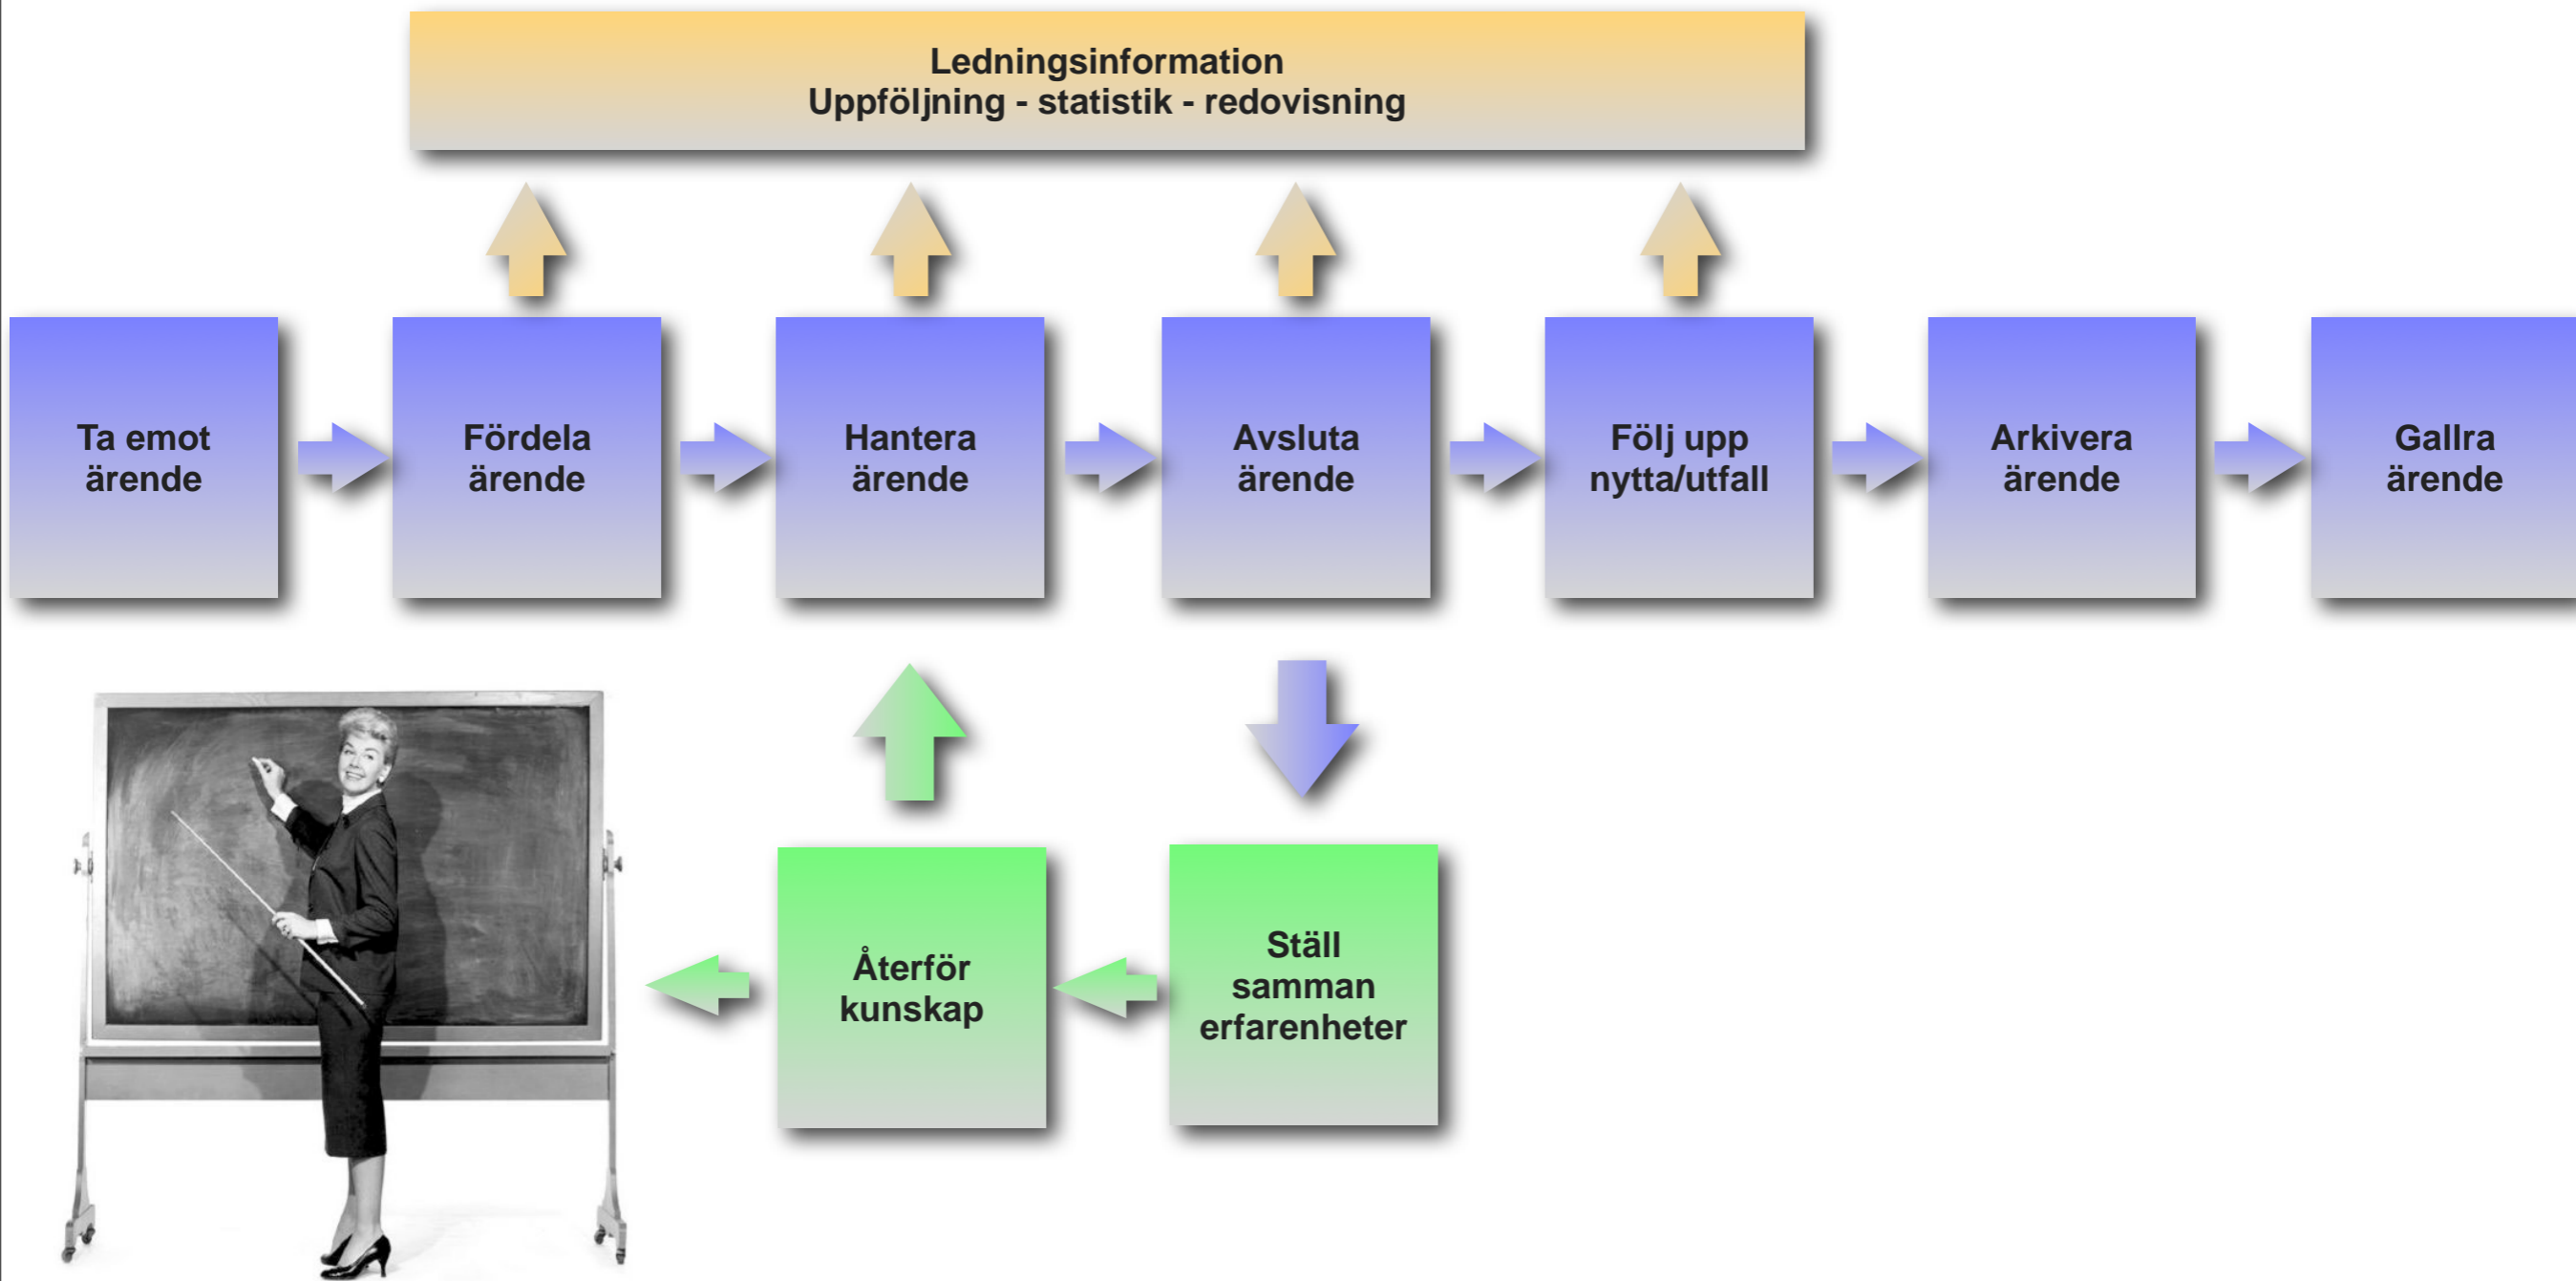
Ledningsinformation
Uppföljning - statistik - redovisning

Ta emot ärende

Fördela ärende

Hantera ärende

Avsluta ärende

Följ upp nytta/utfall

Arkivera ärende

Gallra ärende

Återför kunskap

Ställ samman erfarenheter